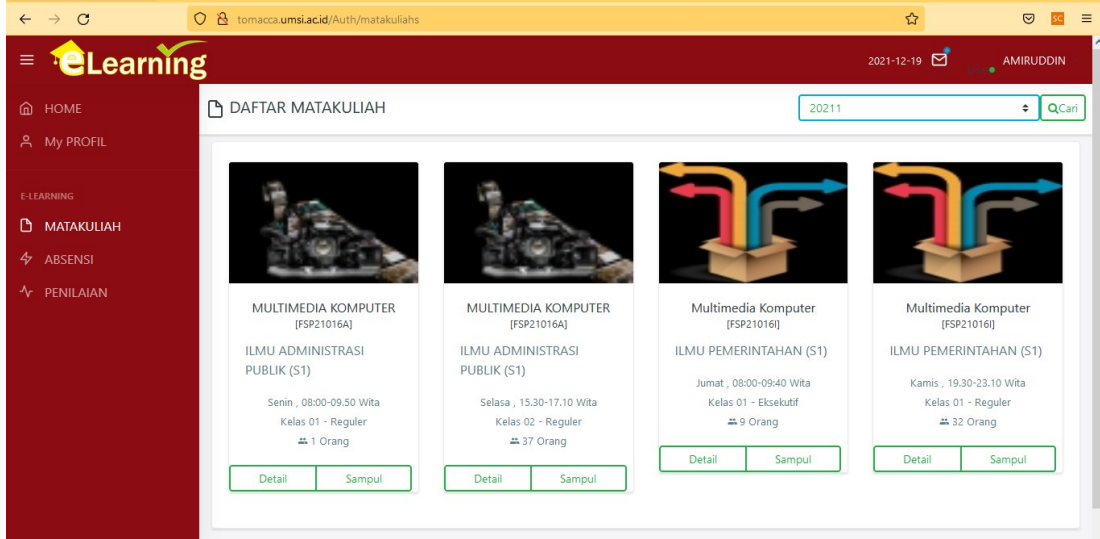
tomacca.umsi.ac.id/Auth/matakuliahs

eLearning

2021-12-19 AMIRUDDIN

HOME
My PROFIL

E-LEARNING
MATAKULIAH
ABSENSI
PENILAIAN

DAFTAR MATAKULIAH

20211

Cari

MULTIMEDIA KOMPUTER
[FSP21016A]
ILMU ADMINISTRASI PUBLIK (S1)
Senin , 08:00-09.50 Wita
Kelas 01 - Reguler
1 Orang
Detail Sampul

MULTIMEDIA KOMPUTER
[FSP21016A]
ILMU ADMINISTRASI PUBLIK (S1)
Selasa , 15.30-17.10 Wita
Kelas 02 - Reguler
37 Orang
Detail Sampul

Multimedia Komputer
[FSP21016I]
ILMU PEMERINTAHAN (S1)
Jumat , 08:00-09:40 Wita
Kelas 01 - Eksekutif
9 Orang
Detail Sampul

Multimedia Komputer
[FSP21016I]
ILMU PEMERINTAHAN (S1)
Kamis , 19.30-23.10 Wita
Kelas 01 - Reguler
32 Orang
Detail Sampul